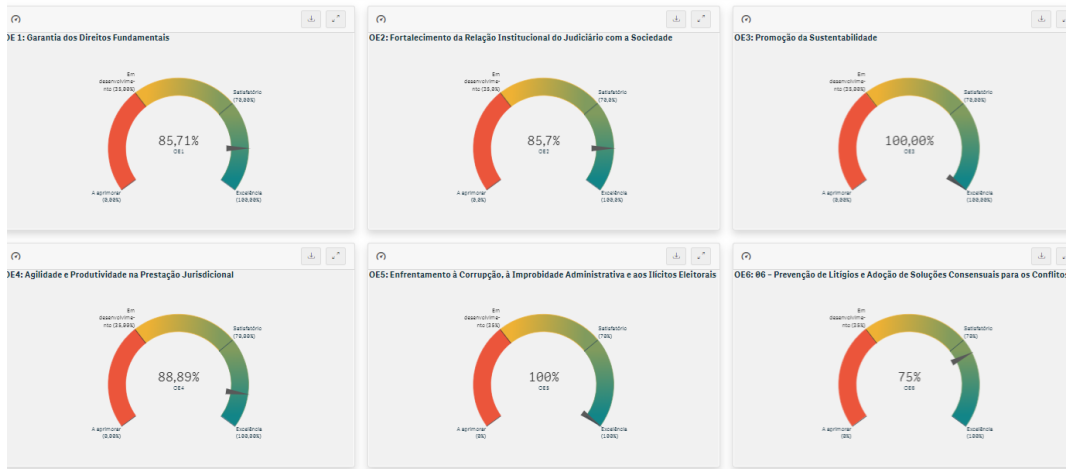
OE 1: Garantia dos Direitos Fundamentais

Em desenvolvimento (35,00%)
Satisfatório (70,00%)
85,71%
OE1
A aprimorar (0,00%)
Excelência (100,00%)

OE2: Fortalecimento da Relação Institucional do Judiciário com a Sociedade

Em desenvolvimento (35,0%)
Satisfatório (70,0%)
85,7%
OE2
A aprimorar (0,0%)
Excelência (100,0%)

OE3: Promoção da Sustentabilidade

Em desenvolvimento (35,00%)
Satisfatório (70,00%)
100,00%
OE3
A aprimorar (0,00%)
Excelência (100,00%)

OE4: Agilidade e Produtividade na Prestação Jurisdicional

Em desenvolvimento (35,00%)
Satisfatório (70,00%)
88,89%
OE4
A aprimorar (0,00%)
Excelência (100,00%)

OE5: Enfrentamento à Corrupção, à Improbidade Administrativa e aos Ilícitos Eleitorais

Em desenvolvimento (35%)
Satisfatório (70%)
100%
OE5
A aprimorar (0%)
Excelência (100%)

OE6: 06 - Prevenção de Litígios e Adoção de Soluções Consensuais para os Conflitos

Em desenvolvimento (35%)
Satisfatório (70%)
75%
OE6
A aprimorar (0%)
Excelência (100%)